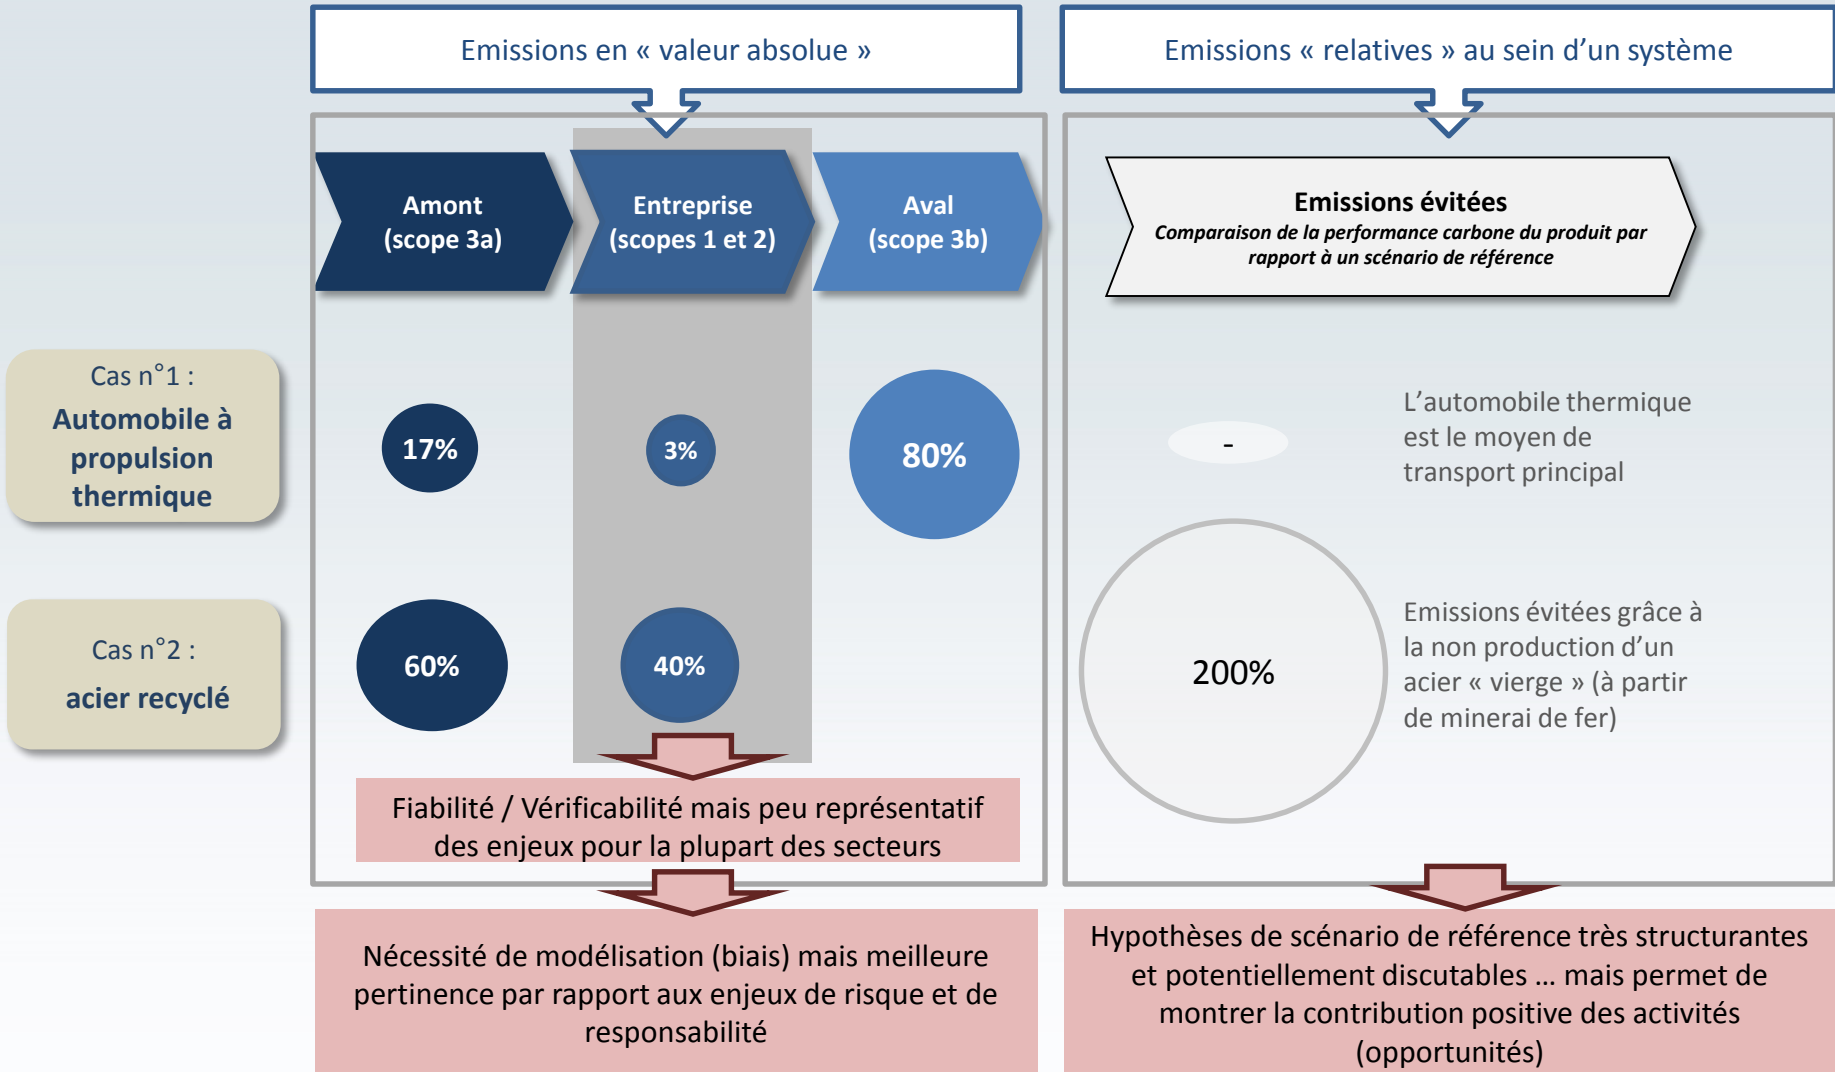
Emissions en « valeur absolue »

Emissions « relatives » au sein d'un système

Amont (scope 3a)

Entreprise (scopes 1 et 2)

Aval (scope 3b)

Emissions évitées
*Comparaison de la performance carbone du produit par rapport à un scénario de référence*

Cas n°1 :
Automobile à propulsion thermique

17%

3%

80%

-

L'automobile thermique est le moyen de transport principal

Cas n°2 :
acier recyclé

60%

40%

200%

Emissions évitées grâce à la non production d'un acier « vierge » (à partir de minerai de fer)

Fiabilité / Vérificabilité mais peu représentatif des enjeux pour la plupart des secteurs

Nécessité de modélisation (biais) mais meilleure pertinence par rapport aux enjeux de risque et de responsabilité

Hypothèses de scénario de référence très structurantes et potentiellement discutables … mais permet de montrer la contribution positive des activités (opportunités)